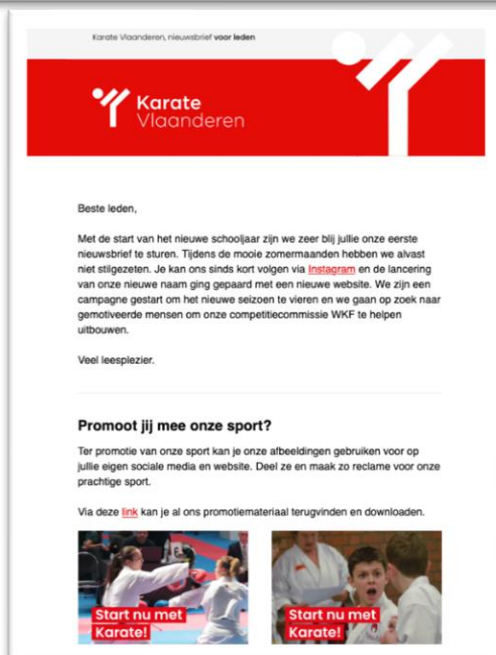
Karate Vlaanderen, nieuwsbrief voor leden

Karate Vlaanderen

Beste leden,

Met de start van het nieuwe schooljaar zijn we zeer blij jullie onze eerste nieuwsbrief te sturen. Tijdens de mooie zomermaanden hebben we alvast niet stilgezeten. Je kan ons sinds kort volgen via Instagram en de lancering van onze nieuwe naam ging gepaard met een nieuwe website. We zijn een campagne gestart om het nieuwe seizoen te vieren en we gaan op zoek naar gemotiveerde mensen om onze competitiecommissie WKF te helpen uitbouwen.

Veel leesplezier.

Promoot jij mee onze sport?

Ter promotie van onze sport kan je onze afbeeldingen gebruiken voor op jullie eigen sociale media en website. Deel ze en maak zo reclame voor onze prachtige sport.

Via deze link kan je al ons promotiemateriaal terugvinden en downloaden.

Start nu met Karate!

Start nu met Karate!